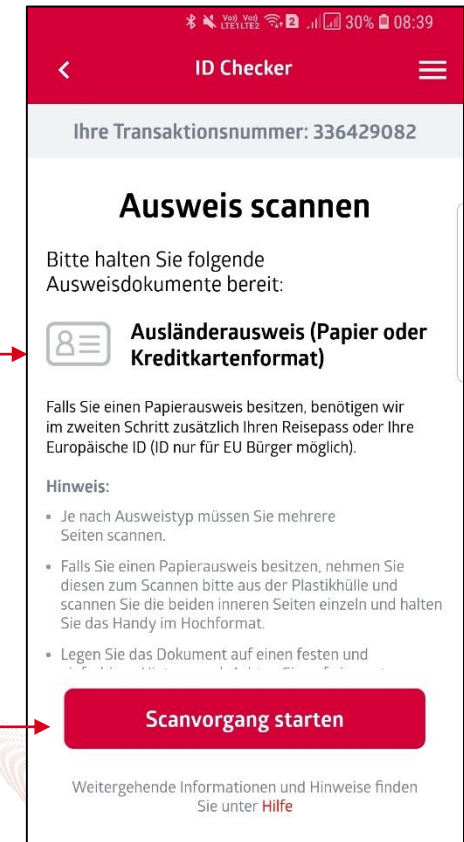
Vo) LTE1 Vo) LTE2 2 30% 08:39

ID Checker

Ihre Transaktionsnummer: 336429082

Ausweis scannen

Bitte halten Sie folgende Ausweisdokumente bereit:

Ausländerausweis (Papier oder Kreditkartenformat)

Falls Sie einen Papierausweis besitzen, benötigen wir im zweiten Schritt zusätzlich Ihren Reisepass oder Ihre Europäische ID (ID nur für EU Bürger möglich).

Hinweis:

• Je nach Ausweistyp müssen Sie mehrere Seiten scannen.

• Falls Sie einen Papierausweis besitzen, nehmen Sie diesen zum Scannen bitte aus der Plastikhülle und scannen Sie die beiden inneren Seiten einzeln und halten Sie das Handy im Hochformat.

• Legen Sie das Dokument auf einen festen und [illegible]

Scanvorgang starten

Weitergehende Informationen und Hinweise finden Sie unter Hilfe